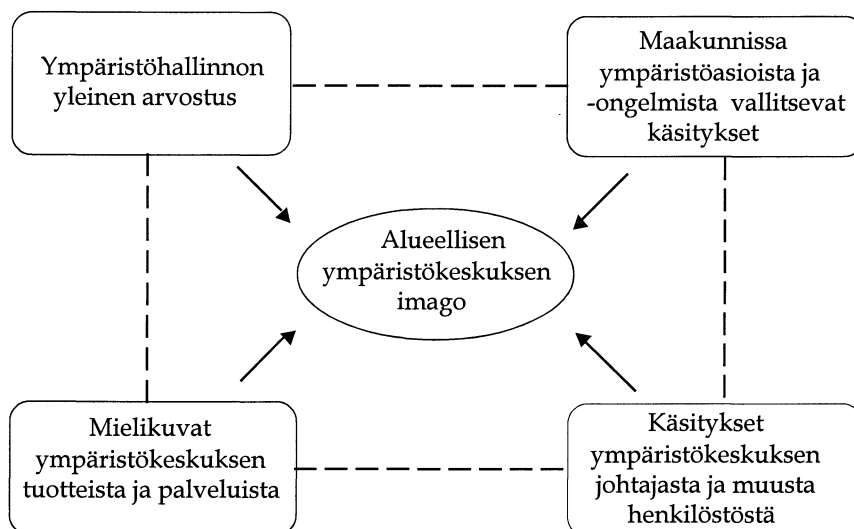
Ympäristöhallinnon yleinen arvostus

Maakunnissa ympäristöasioista ja -ongelmista vallitsevat käsitykset

Alueellisen ympäristökeskuksen imago

Mielikuvat ympäristökeskuksen tuotteista ja palveluista

Käsitykset ympäristökeskuksen johtajasta ja muusta henkilöstöstä